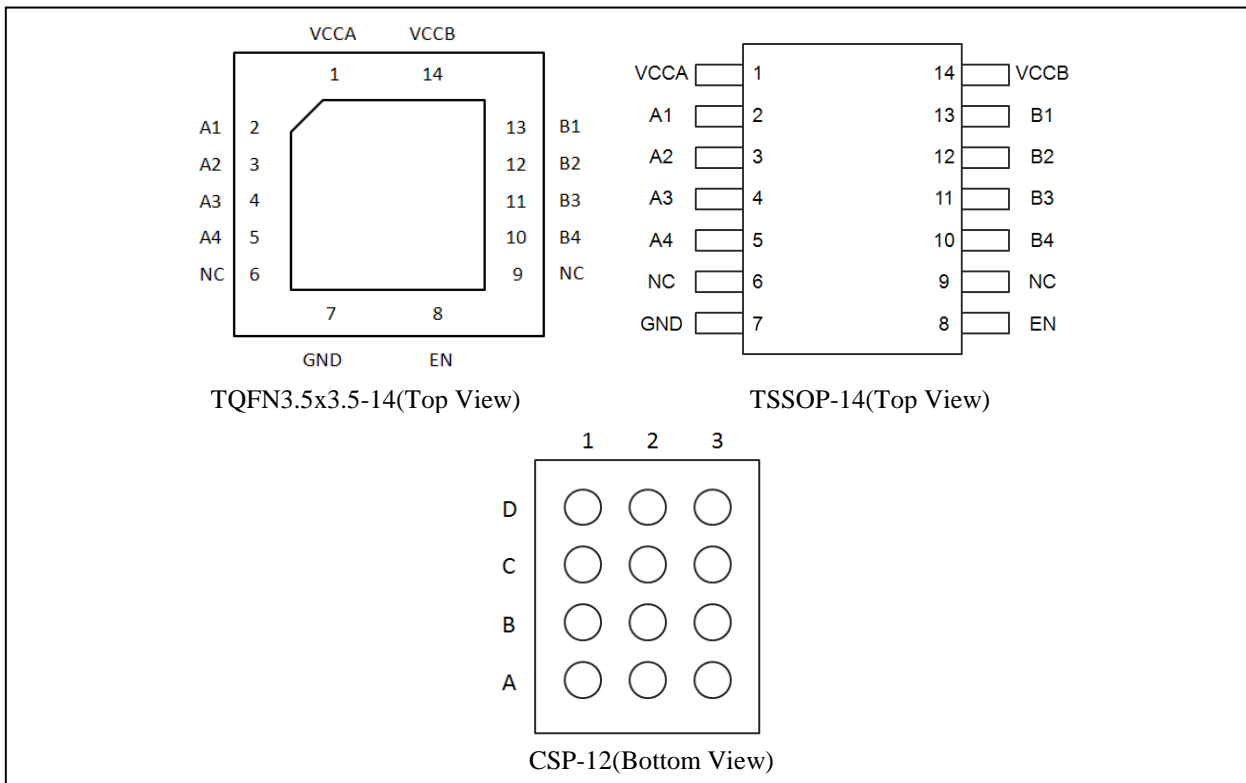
VCCA VCCB

1 14

A1 2
A2 3
A3 4
A4 5
NC 6

13 B1
12 B2
11 B3
10 B4
9 NC

7 8

GND EN

TQFN3.5x3.5-14(Top View)

VCCA 1
A1 2
A2 3
A3 4
A4 5
NC 6
GND 7

14 VCCB
13 B1
12 B2
11 B3
10 B4
9 NC
8 EN

TSSOP-14(Top View)

1 2 3

D
C
B
A

CSP-12(Bottom View)